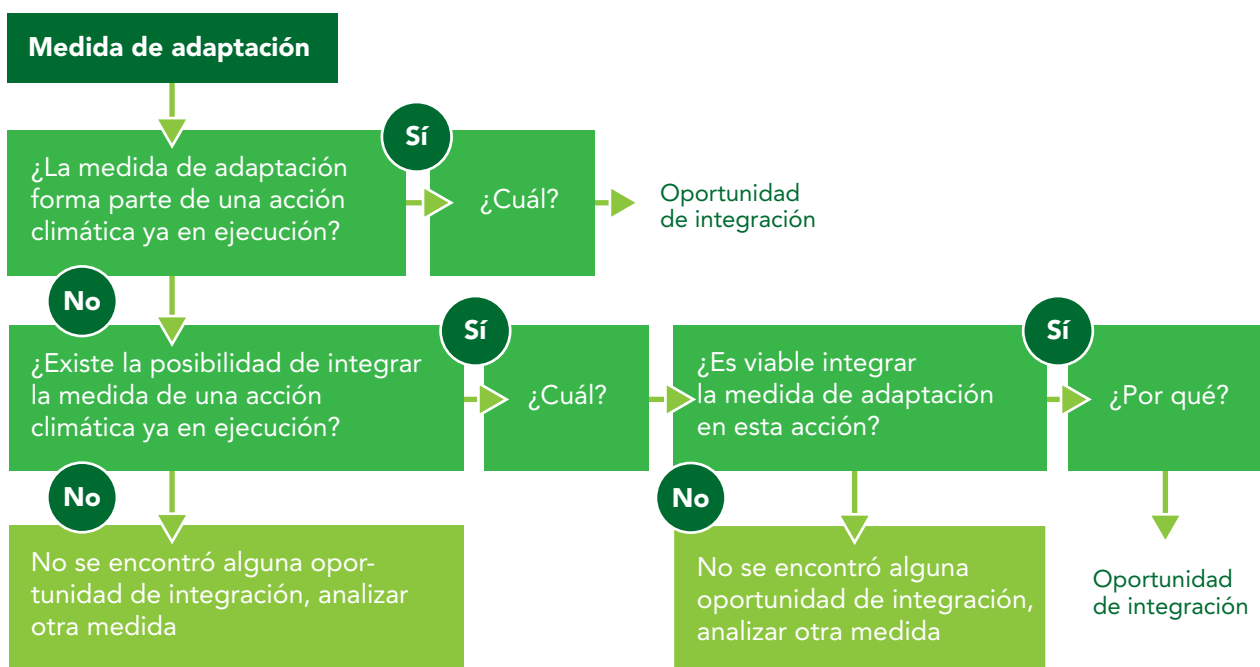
Medida de adaptación

¿La medida de adaptación forma parte de una acción climática ya en ejecución?

Sí

¿Cuál?

Oportunidad de integración

No

¿Existe la posibilidad de integrar la medida de una acción climática ya en ejecución?

Sí

¿Cuál?

¿Es viable integrar la medida de adaptación en esta acción?

Sí

¿Por qué?

No

No se encontró alguna oportunidad de integración, analizar otra medida

No

No se encontró alguna oportunidad de integración, analizar otra medida

Oportunidad de integración